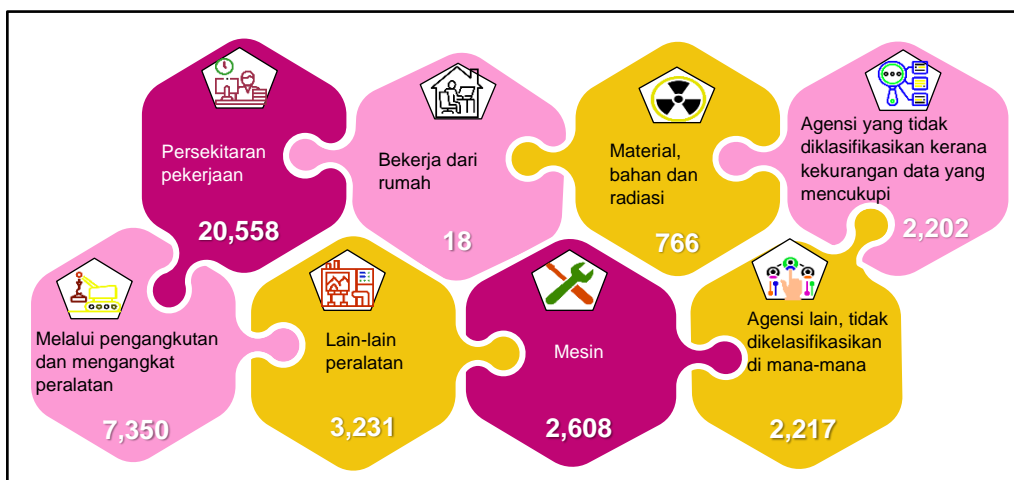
Persekitaran pekerjaan

20,558

Bekerja dari rumah

18

Material, bahan dan radiasi

766

Agensi yang tidak diklasifikasikan kerana kekurangan data yang mencukupi

2,202

Melalui pengangkutan dan mengangkat peralatan

7,350

Lain-lain peralatan

3,231

Mesin

2,608

Agensi lain, tidak dikelasifikasikan di mana-mana

2,217